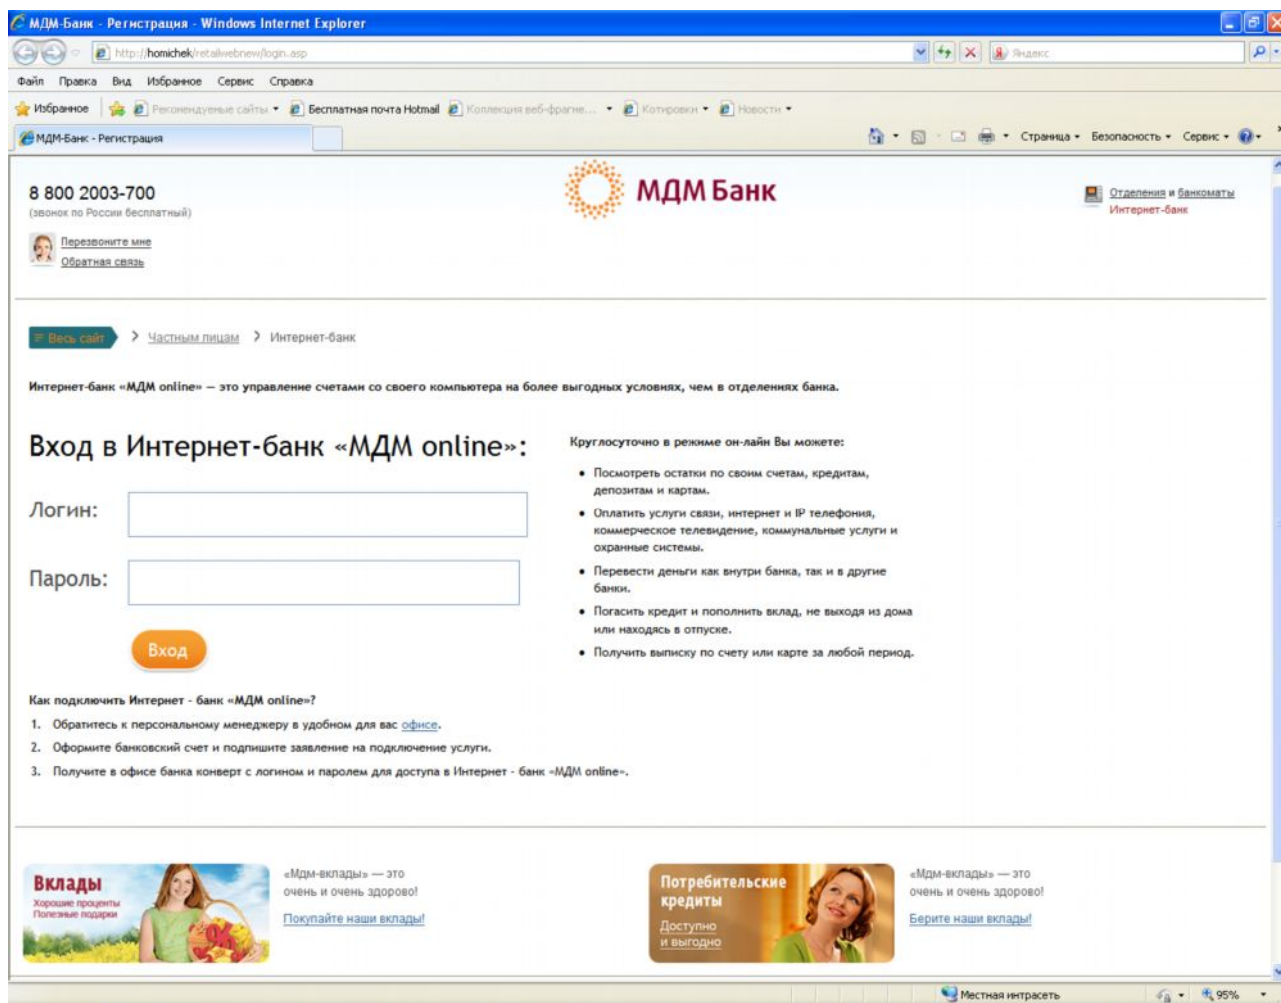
МДМ-Банк - Регистрация - Windows Internet Explorer

http://homichek/retailwebnew/login.asp

Яндекс

Файл Правка Вид Избранное Сервис Справка

Избранное | Рекомендуемые сайты ▾ Бесплатная почта Hotmail Коллекция веб-фрагме... ▾ Котировки ▾ Новости ▾

МДМ-Банк - Регистрация

Страница ▾ Безопасность ▾ Сервис ▾

8 800 2003-700
(звонок по России бесплатный)

Перезвоните мне
Обратная связь

МДМ Банк

Отделения и банкоматы
Интернет-банк

Весь сайт > Частным лицам > Интернет-банк

Интернет-банк «МДМ online» — это управление счетами со своего компьютера на более выгодных условиях, чем в отделениях банка.

Вход в Интернет-банк «МДМ online»:

Логин:

Пароль:

Вход

Круглосуточно в режиме он-лайн Вы можете:

• Посмотреть остатки по своим счетам, кредитам, депозитам и картам.
• Оплатить услуги связи, интернет и IP телефония, коммерческое телевидение, коммунальные услуги и охранные системы.
• Перевести деньги как внутри банка, так и в другие банки.
• Погасить кредит и пополнить вклад, не выходя из дома или находясь в отпуске.
• Получить выписку по счету или карте за любой период.

Как подключить Интернет - банк «МДМ online»?

1. Обратитесь к персональному менеджеру в удобном для вас офисе.
2. Оформите банковский счет и подпишите заявление на подключение услуги.
3. Получите в офисе банка конверт с логином и паролем для доступа в Интернет - банк «МДМ online».

Вклады
Хорошие проценты
Полезные подарки

«Мдм-вклады» — это очень и очень здорово!
Покупайте наши вклады!

Потребительские кредиты
Доступно и выгодно

«Мдм-вклады» — это очень и очень здорово!
Берите наши вклады!

Местная интрасеть

95%